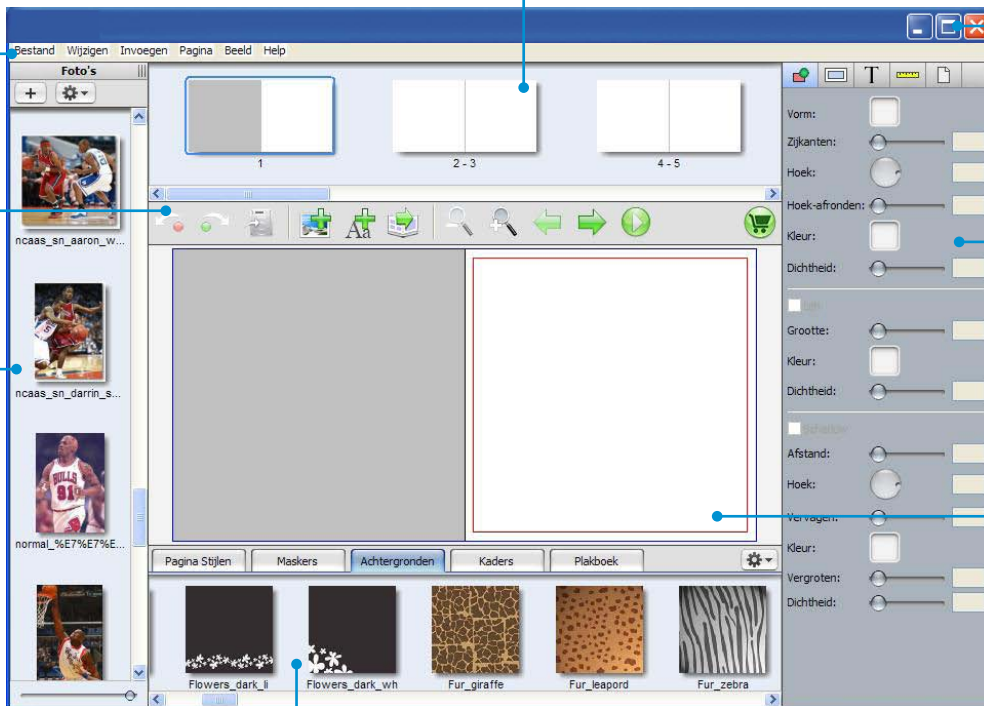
Bestand Wijzigen Invoegen Pagina Beeld Help

Foto's

ncaas_sn_aaron_w...

ncaas_sn_darrin_s...

normal_%E7%E7%E...

1

2 - 3

4 - 5

Pagina Stijlen

Maskers

Achtergronden

Kaders

Plakboek

Flowers_dark_li

Flowers_dark_wh

Fur_giraffe

Fur_leapord

Fur_zebra

Vorm:

Zijkanten:

Hoek:

Hoek-afronden:

Kleur:

Dichtheid:

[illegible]

Grootte:

Kleur:

Dichtheid:

Schaduw

Afstand:

Hoek:

Vervagen:

Kleur:

Vergroten:

Dichtheid: